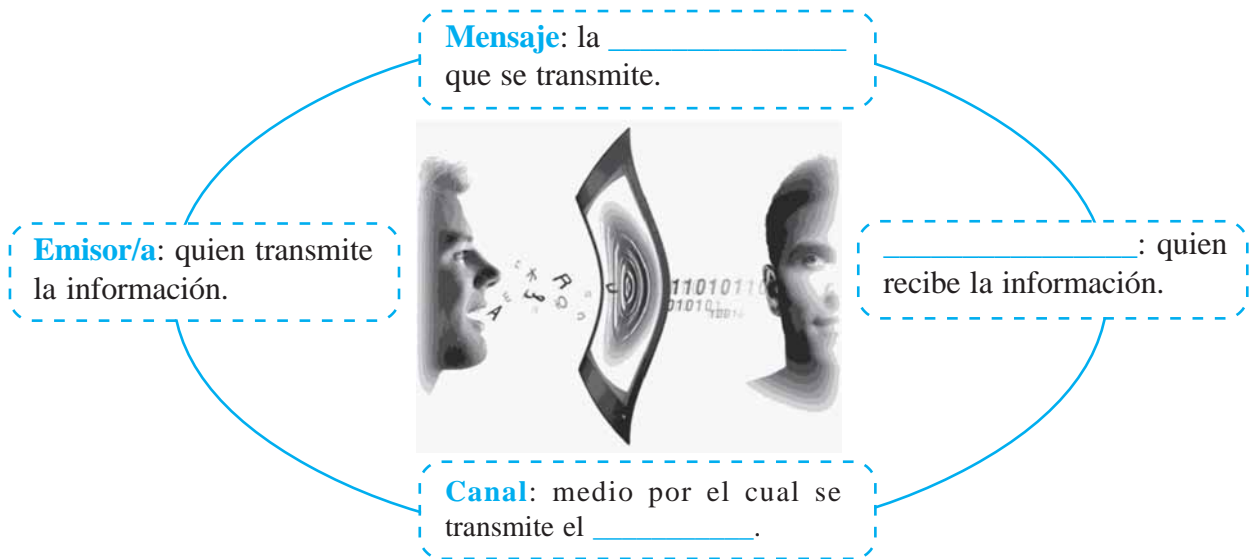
**Mensaje**: la ________________ que se transmite.

**Emisor/a**: quien transmite la información.

_________________: quien recibe la información.

**Canal**: medio por el cual se transmite el ___________.

1101011
010101
10010